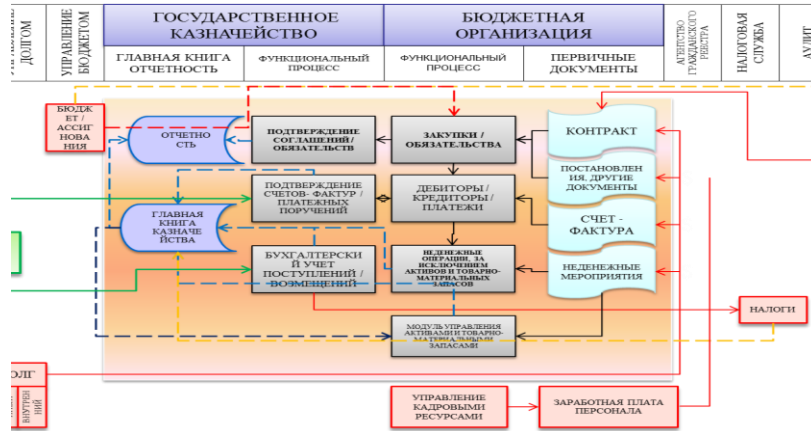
ДОЛГОМ

УПРАВЛЕНИЕ БЮДЖЕТОМ

ГОСУДАРСТВЕННОЕ КАЗНАЧЕЙСТВО

БЮДЖЕТНАЯ ОРГАНИЗАЦИЯ

АГЕНТСТВО ГРАЖДАНСКОГО РЕЕСТРА

НАЛОГОВАЯ СЛУЖБА

АУДИТ

ГЛАВНАЯ КНИГА ОТЧЕТНОСТЬ

ФУНКЦИОНАЛЬНЫЙ ПРОЦЕСС

ФУНКЦИОНАЛЬНЫЙ ПРОЦЕСС

ПЕРВИЧНЫЕ ДОКУМЕНТЫ

БЮДЖЕТ / АССИГНОВАНИЯ

ОТЧЕТНОСТЬ

ПОДТВЕРЖДЕНИЕ СОГЛАШЕНИЙ / ОБЯЗАТЕЛЬСТВ

ЗАКУПКИ / ОБЯЗАТЕЛЬСТВА

КОНТРАКТ

ПОСТАНОВЛЕНИЯ, ДРУГИЕ ДОКУМЕНТЫ

ПОДТВЕРЖДЕНИЕ СЧЕТОВ- ФАКТУР / ПЛАТЕЖНЫХ ПОРУЧЕНИЙ

ДЕБИТОРЫ / КРЕДИТОРЫ / ПЛАТЕЖИ

ГЛАВНАЯ КНИГА КАЗНАЧЕЙСТВА

СЧЕТ - ФАКТУРА

БУХГАЛТЕРСКИЙ УЧЕТ ПОСТУПЛЕНИЙ / ВОЗМЕЩЕНИЙ

НЕДЕНЕЖНЫЕ ОПЕРАЦИИ, ЗА ИСКЛЮЧЕНИЕМ АКТИВОВ И ТОВАРНО-МАТЕРИАЛЬНЫХ ЗАПАСОВ

НЕДЕНЕЖНЫЕ МЕРОПРИЯТИЯ

НАЛОГИ

МОДУЛЬ УПРАВЛЕНИЯ АКТИВАМИ И ТОВАРНО-МАТЕРИАЛЬНЫМИ ЗАПАСАМИ

ОЛГ

ВНУТРЕННИЙ

УПРАВЛЕНИЕ КАДРОВЫМИ РЕСУРСАМИ

ЗАРАБОТНАЯ ПЛАТА ПЕРСОНАЛА